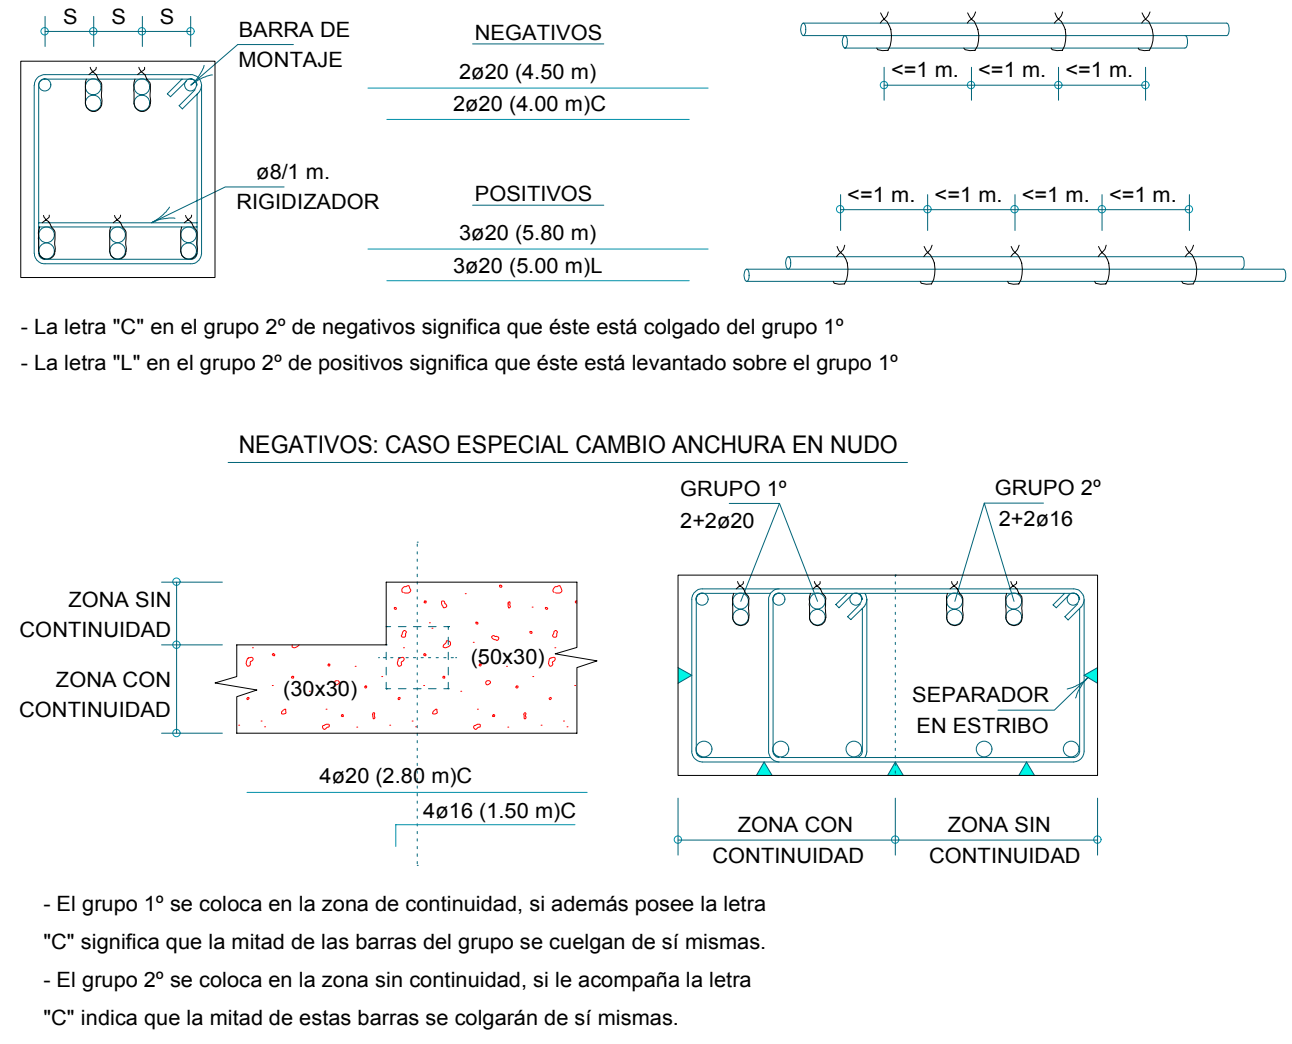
S S S

BARRA DE MONTAJE

ø8/1 m.
RIGIDIZADOR

NEGATIVOS

2ø20 (4.50 m)

2ø20 (4.00 m)C

POSITIVOS

3ø20 (5.80 m)

3ø20 (5.00 m)L

<=1 m. <=1 m. <=1 m.

<=1 m. <=1 m. <=1 m. <=1 m.

- La letra "C" en el grupo 2º de negativos significa que éste está colgado del grupo 1º

- La letra "L" en el grupo 2º de positivos significa que éste está levantado sobre el grupo 1º

NEGATIVOS: CASO ESPECIAL CAMBIO ANCHURA EN NUDO

ZONA SIN CONTINUIDAD

ZONA CON CONTINUIDAD

(50x30)

(30x30)

4ø20 (2.80 m)C

4ø16 (1.50 m)C

GRUPO 1º
2+2ø20

GRUPO 2º
2+2ø16

SEPARADOR EN ESTRIBO

ZONA CON CONTINUIDAD

ZONA SIN CONTINUIDAD

- El grupo 1º se coloca en la zona de continuidad, si además posee la letra "C" significa que la mitad de las barras del grupo se cuelgan de sí mismas.

- El grupo 2º se coloca en la zona sin continuidad, si le acompaña la letra "C" indica que la mitad de estas barras se colgarán de sí mismas.